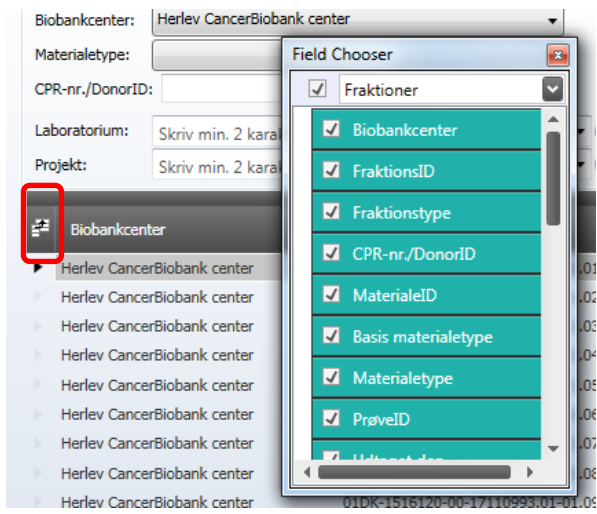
Biobankcenter: Herlev CancerBiobank center

Materialetype:

CPR-nr./DonorID:

Laboratorium: Skriv min. 2 kara

Projekt: Skriv min. 2 kara

Biobankcenter

Herlev CancerBiobank center
Herlev CancerBiobank center
Herlev CancerBiobank center
Herlev CancerBiobank center
Herlev CancerBiobank center
Herlev CancerBiobank center
Herlev CancerBiobank center
Herlev CancerBiobank center
Herlev CancerBiobank center

.01
.02
.03
.04
.05
.06
.07
.08

01DK-1516120-00-17110993.01-01.09

Field Chooser

Fraktioner

Biobankcenter
FraktionsID
Fraktionstype
CPR-nr./DonorID
MaterialeID
Basis materialetype
Materialetype
PrøveID
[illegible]